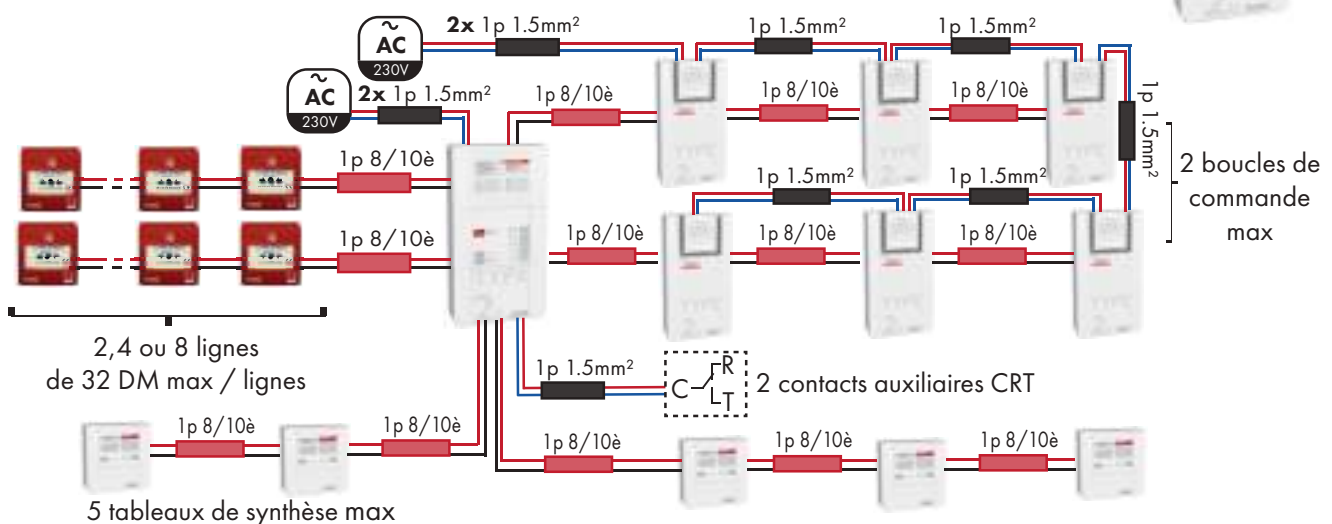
AC
230V
2x 1p 1.5mm²
1p 1.5mm²
1p 1.5mm²
AC
230V
2x 1p 1.5mm²
1p 8/10è
1p 8/10è
1p 8/10è
1p 1.5mm²
2 boucles de commande max
1p 8/10è
1p 1.5mm²
1p 1.5mm²
1p 8/10è
1p 8/10è
1p 8/10è
1p 8/10è
2,4 ou 8 lignes de 32 DM max / lignes
1p 1.5mm²
C R T
2 contacts auxiliaires CRT
1p 8/10è
1p 8/10è
1p 8/10è
1p 8/10è
1p 8/10è
5 tableaux de synthèse max